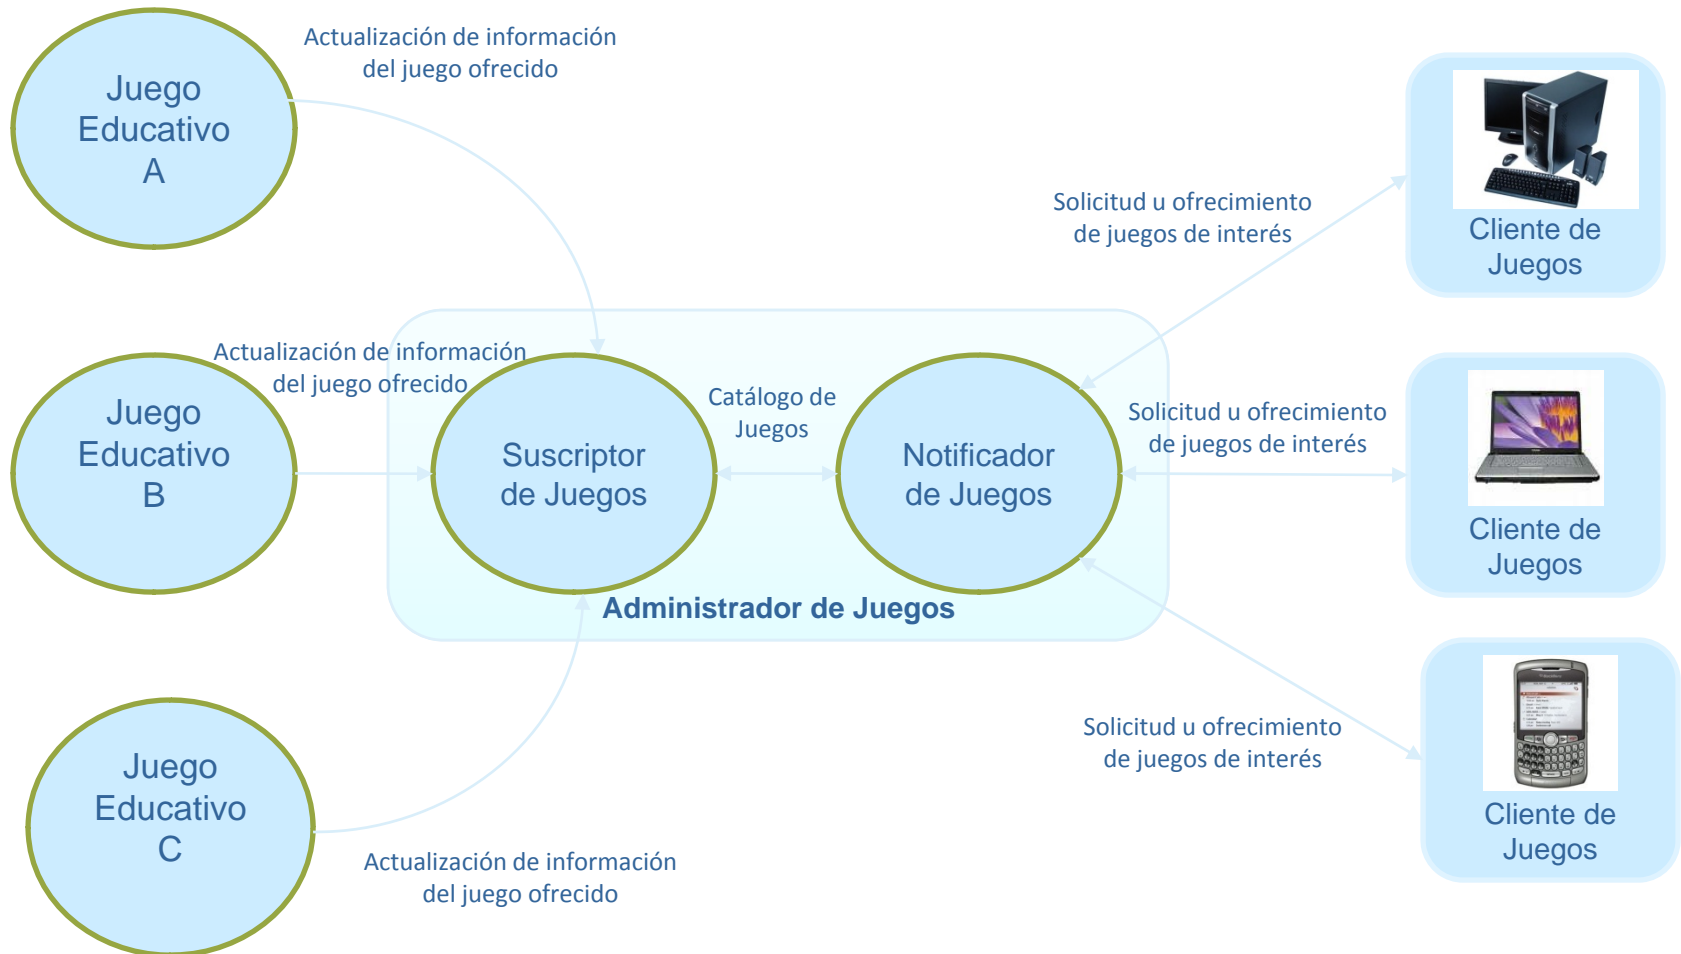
Juego Educativo A

Actualización de información del juego ofrecido

Cliente de Juegos

Solicitud u ofrecimiento de juegos de interés

Actualización de información del juego ofrecido

Juego Educativo B

Suscriptor de Juegos

Catálogo de Juegos

Notificador de Juegos

Solicitud u ofrecimiento de juegos de interés

Cliente de Juegos

Administrador de Juegos

Solicitud u ofrecimiento de juegos de interés

Cliente de Juegos

Juego Educativo C

Actualización de información del juego ofrecido